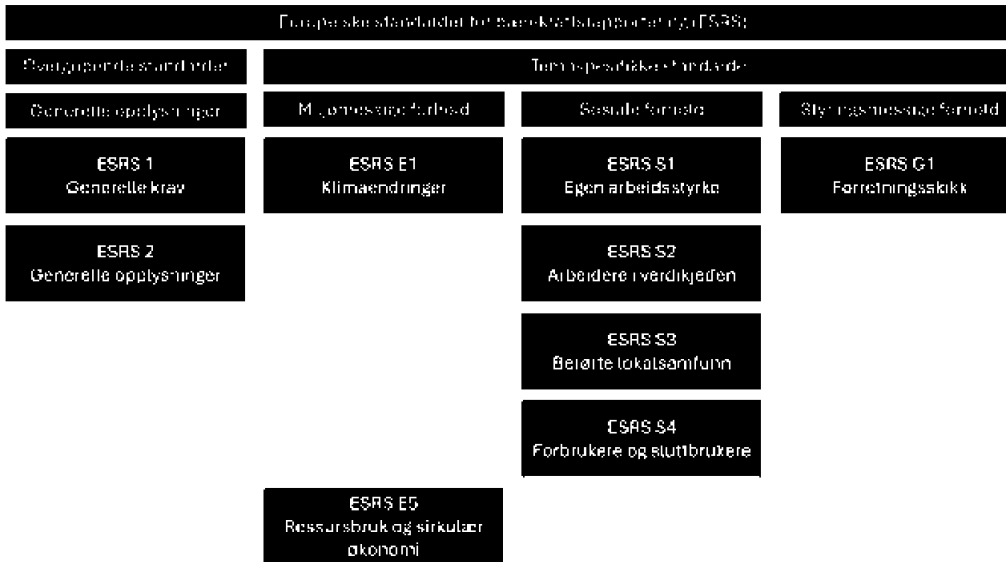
Europeiske standarder for bærekraftsrapportering (ESRS)

Overgripende standarder

Temaspesifikke standarder

Generelle opplysninger

Miljømessige forhold

Sosiale forhold

Styringsmessige forhold

ESRS 1
Generelle krav

ESRS E1
Klimaendringer

ESRS S1
Egen arbeidsstyrke

ESRS G1
Forretningsskikk

ESRS 2
Generelle opplysninger

ESRS S2
Arbeidere i verdikjeden

ESRS S3
Berørte lokalsamfunn

ESRS S4
Forbrukere og sluttbrukere

ESRS E5
Ressursbruk og sirkulær økonomi